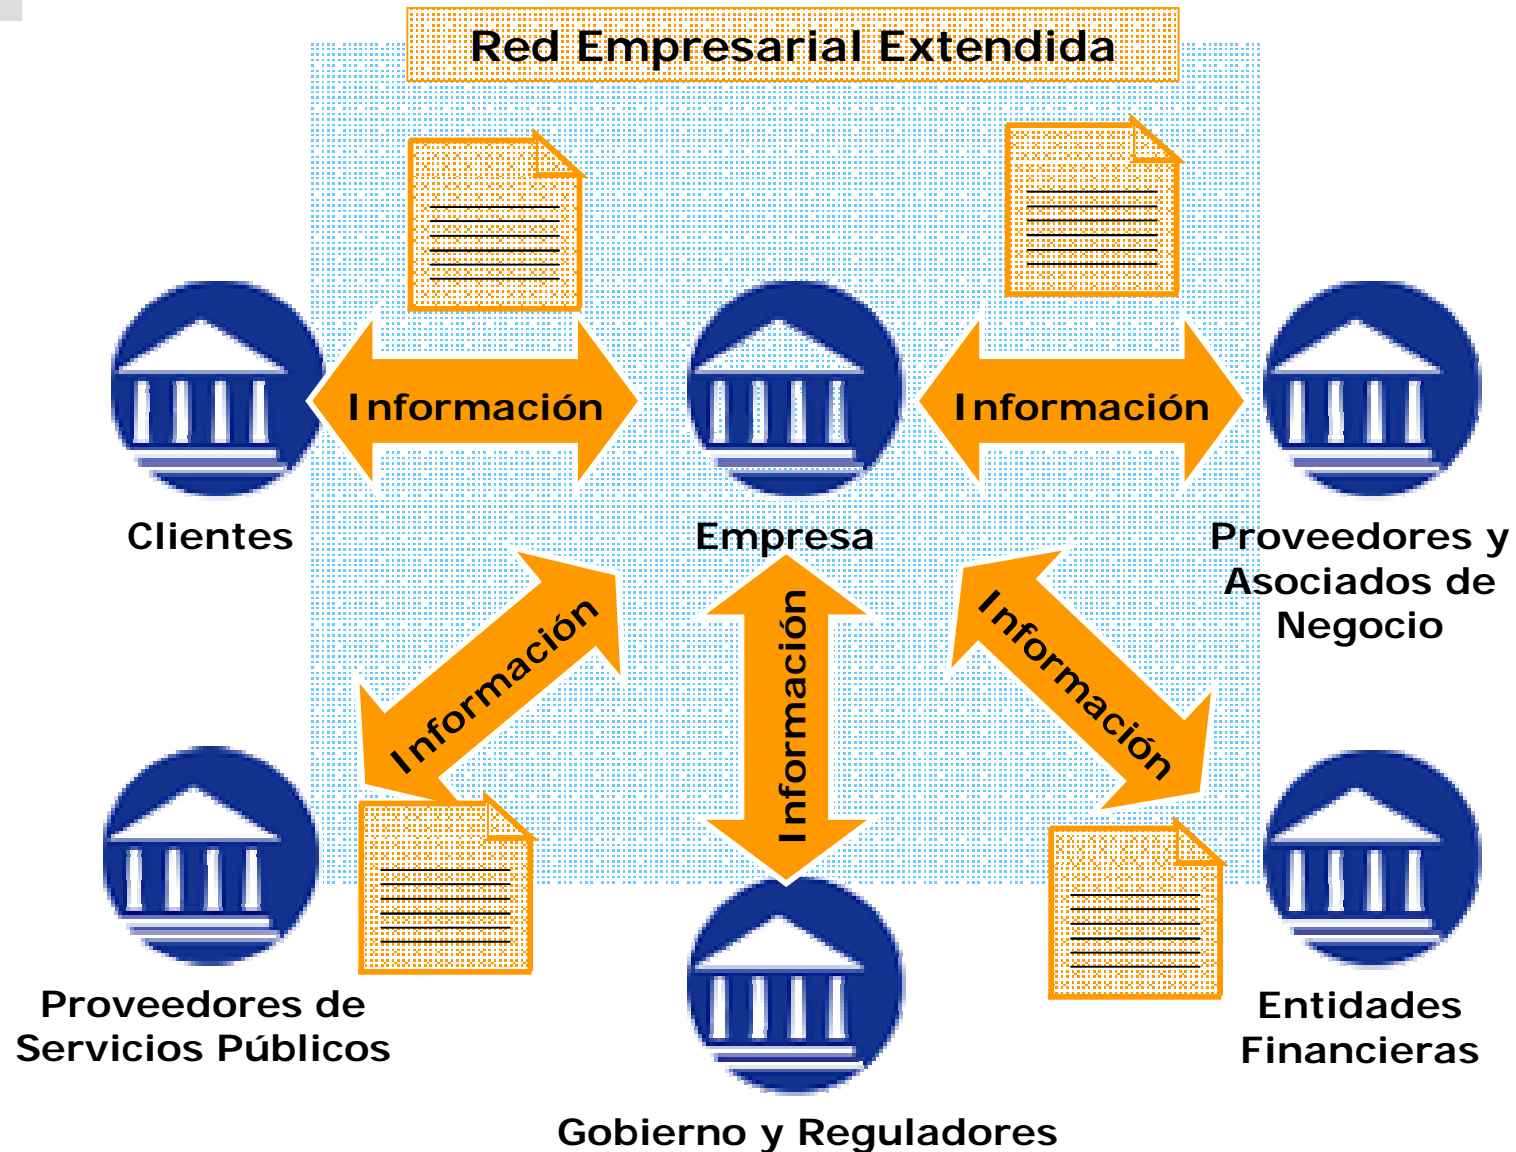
Red Empresarial Extendida

Información

Información

Clientes

Empresa

Proveedores y Asociados de Negocio

Información

Información

Información

Proveedores de Servicios Públicos

Entidades Financieras

Gobierno y Reguladores